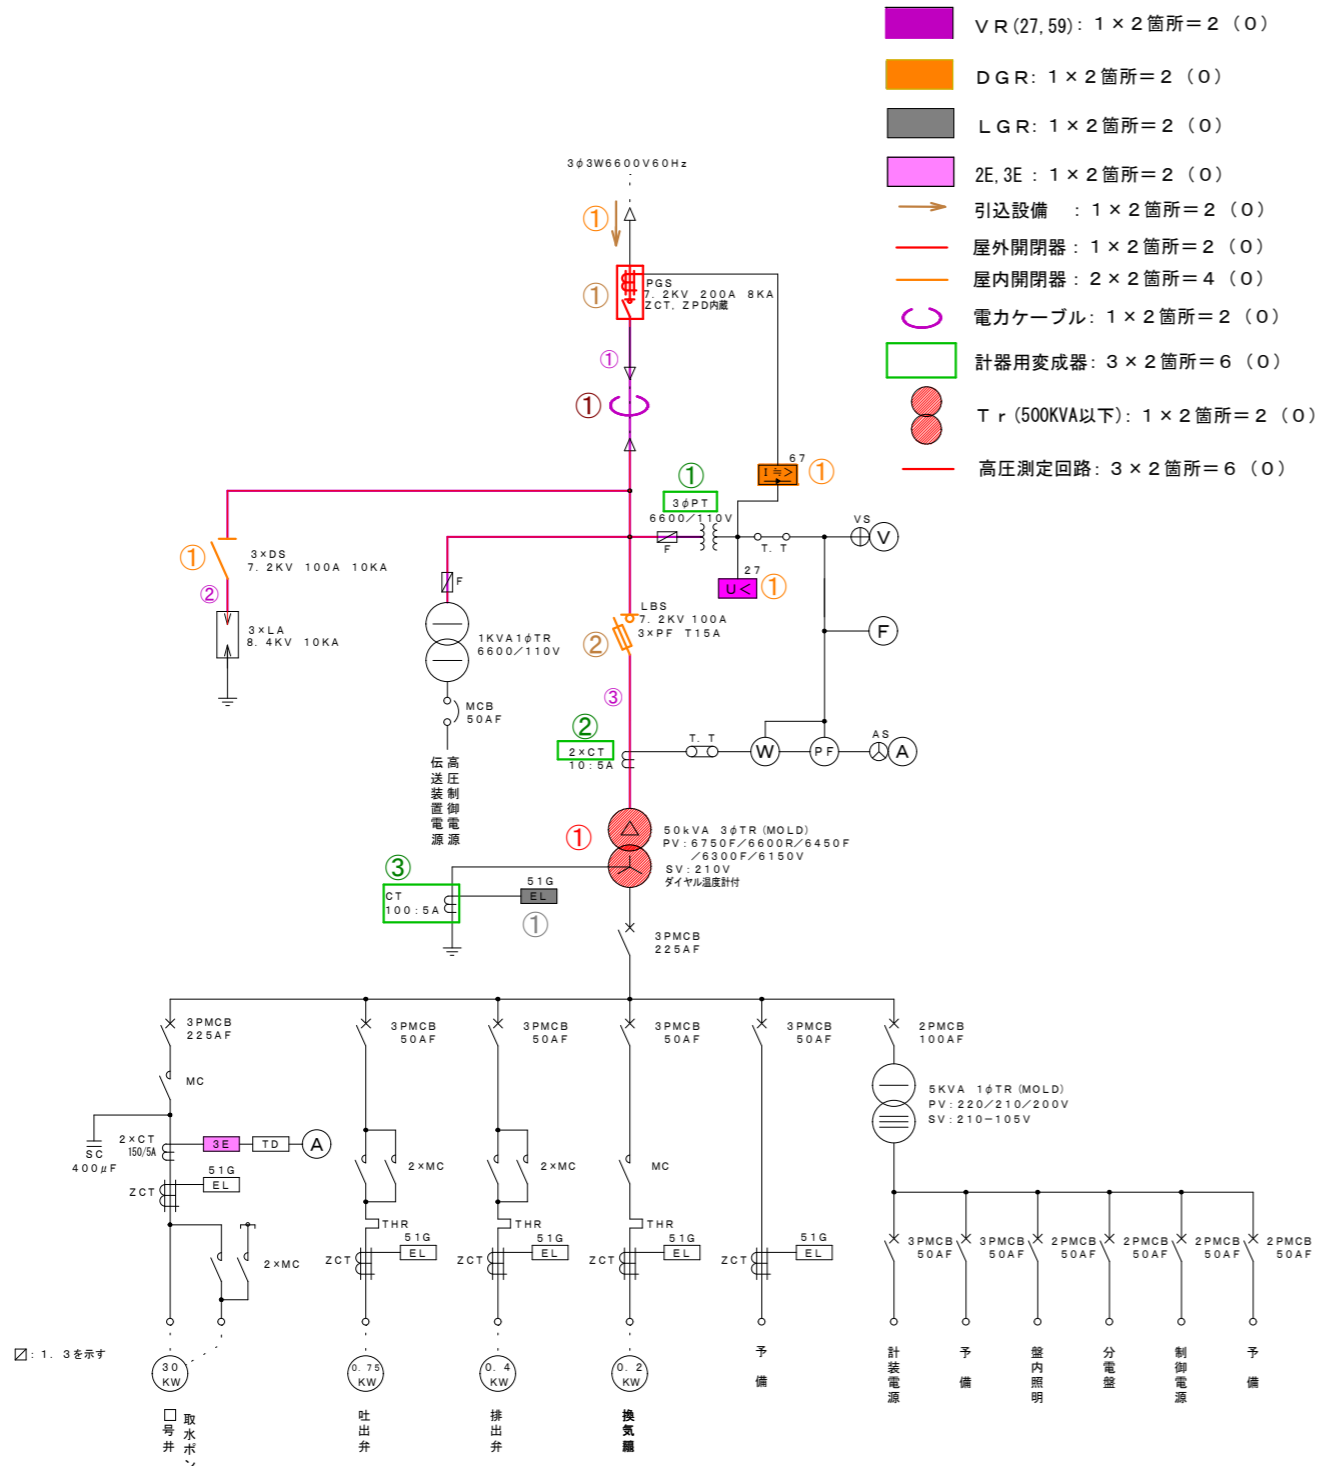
ＶＲ(27, 59)：１×２箇所＝２（０）
ＤＧＲ：１×２箇所＝２（０）
ＬＧＲ：１×２箇所＝２（０）
2E, 3E ：１×２箇所＝２（０）
引込設備　：１×２箇所＝２（０）
屋外開閉器：１×２箇所＝２（０）
屋内開閉器：２×２箇所＝４（０）
電力ケーブル：１×２箇所＝２（０）
計器用変成器：３×２箇所＝６（０）
Ｔｒ(500KVA以下)：１×２箇所＝２（０）
高圧測定回路：３×２箇所＝６（０）

3$\phi$3W6600V60Hz
①
①
PGS
7.2KV 200A 8KA
ZCT, ZPD内蔵
①
①
67
①
I⇒
①
3$\phi$PT
6600／110V
F
T. T
VS
V
27
U<
①
①
3×DS
7.2KV 100A 10KA
②
3×LA
8.4KV 10KA
F
1KVA1$\phi$TR
6600／110V
MCB
50AF
高圧制御電源
伝送装置電源
LBS
7.2KV 100A
3×PF T15A
②
③
F
②
2×CT
10:5A
T. T
W
PF
AS
A
①
50kVA 3$\phi$TR (MOLD)
PV:6750F／6600R／6450F
／6300F／6150V
SV:210V
ダイヤル温度計付
③
CT
100:5A
51G
EL
①
3PMCB
225AF
3PMCB
225AF
MC
SC
400$\mu$F
2×CT
150/5A
3E
TD
A
51G
EL
ZCT
2×MC
3PMCB
50AF
2×MC
THR
51G
EL
ZCT
3PMCB
50AF
2×MC
THR
51G
EL
ZCT
3PMCB
50AF
MC
THR
51G
EL
ZCT
3PMCB
50AF
51G
EL
ZCT
2PMCB
100AF
5KVA 1$\phi$TR (MOLD)
PV:220／210／200V
SV:210−105V
3PMCB 50AF
3PMCB 50AF
2PMCB 50AF
2PMCB 50AF
2PMCB 50AF
2PMCB 50AF
◪：1．3を示す
30 KW
0.75 KW
0.4 KW
0.2 KW
予備
計装電源
予備
盤内照明
分電盤
制御電源
予備
□号井
取水ポン
吐出弁
排出弁
換気扇